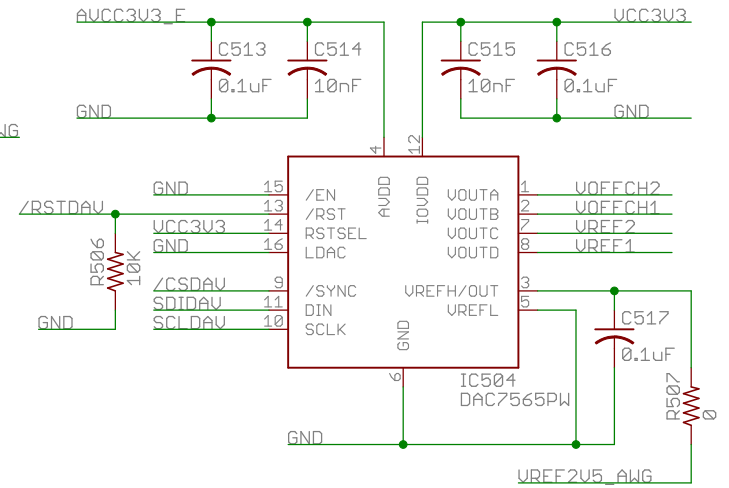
AVCC3V3_F
C513
0.1uF
C514
10nF
GND
VCC3V3
C515
10nF
C516
0.1uF
GND
WG
4
12
AVDD
IOVDD
GND
15
/EN
/RSTDAV
13
/RST
VCC3V3
14
RSTSEL
GND
16
LDAC
R506
10K
GND
/CSDAV
9
/SYNC
SDIDAV
11
DIN
SCLDAV
10
SCLK
GND
6
VOUTA
1
VOFFCH2
VOUTB
2
VOFFCH1
VOUTC
7
VREF2
VOUTD
8
VREF1
VREFH/OUT
3
VREFL
5
C517
0.1uF
IC504
DAC7565PW
R507
0
GND
VREF2V5_AWG